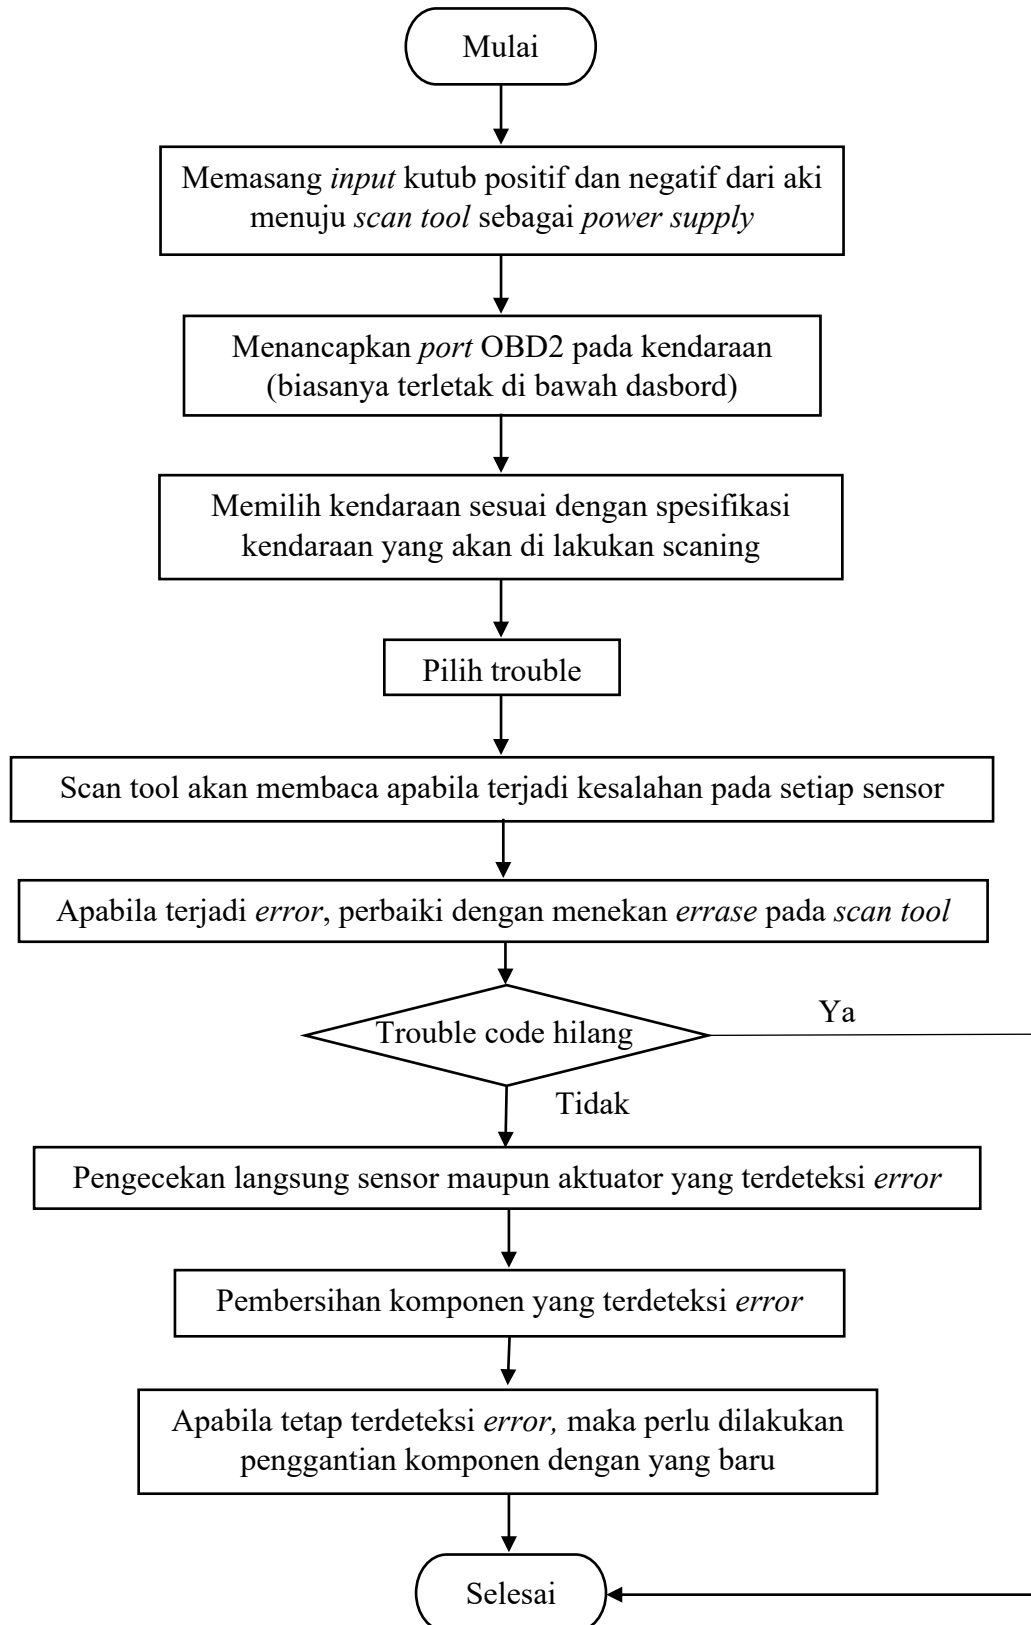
Mulai

Memasang *input* kutub positif dan negatif dari aki menuju *scan tool* sebagai *power supply*

Menancapkan *port* OBD2 pada kendaraan (biasanya terletak di bawah dasbord)

Memilih kendaraan sesuai dengan spesifikasi kendaraan yang akan di lakukan scaning

Pilih trouble

Scan tool akan membaca apabila terjadi kesalahan pada setiap sensor

Apabila terjadi *error*, perbaiki dengan menekan *errase* pada *scan tool*

Trouble code hilang

Ya

Tidak

Pengecekan langsung sensor maupun aktuator yang terdeteksi *error*

Pembersihan komponen yang terdeteksi *error*

Apabila tetap terdeteksi *error,* maka perlu dilakukan penggantian komponen dengan yang baru

Selesai